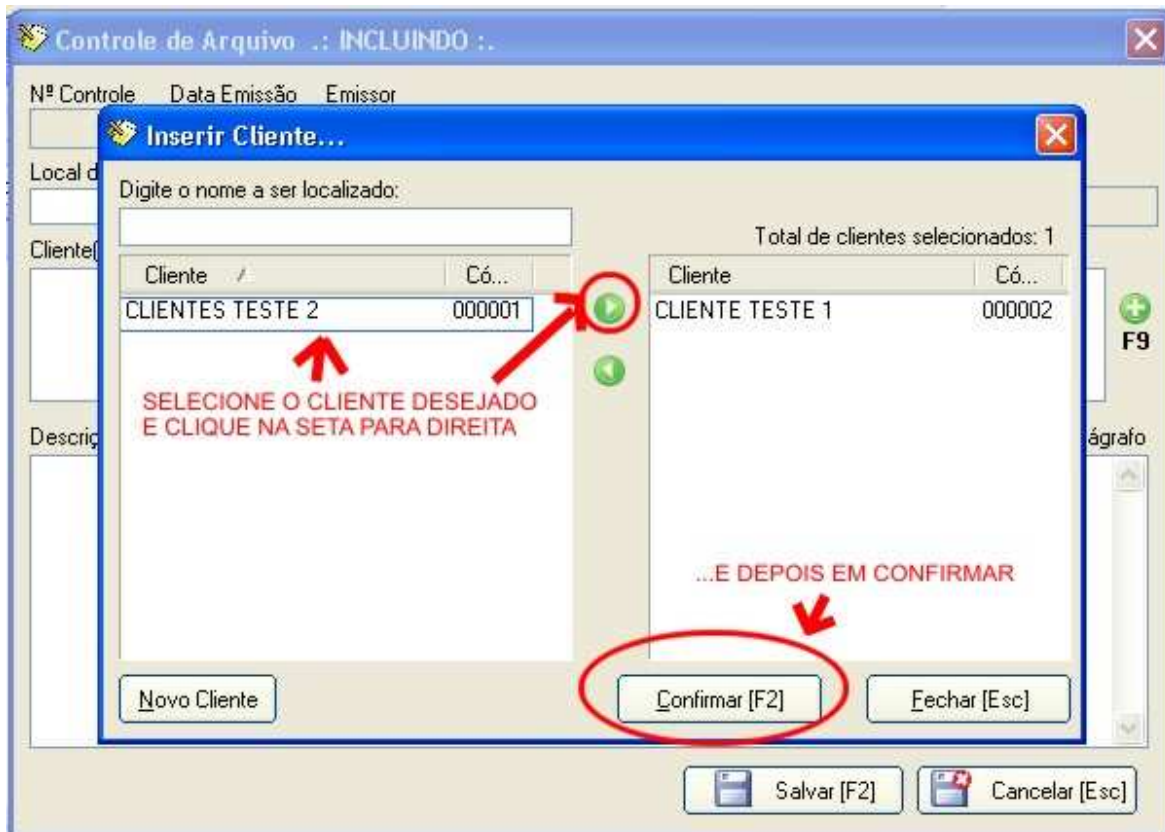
Controle de Arquivo .: INCLUINDO :.

Nº Controle Data Emissão Emissor

Local d

Cliente(

Descriç

ágrafo

F9

Inserir Cliente...

Digite o nome a ser localizado:

Total de clientes selecionados: 1

| Cliente | Có... |
|---|---|
| CLIENTES TESTE 2 | 000001 |

| Cliente | Có... |
|---|---|
| CLIENTE TESTE 1 | 000002 |

SELECIONE O CLIENTE DESEJADO E CLIQUE NA SETA PARA DIREITA

...E DEPOIS EM CONFIRMAR

Novo Cliente

Confirmar [F2]

Fechar [Esc]

Salvar [F2]

Cancelar [Esc]